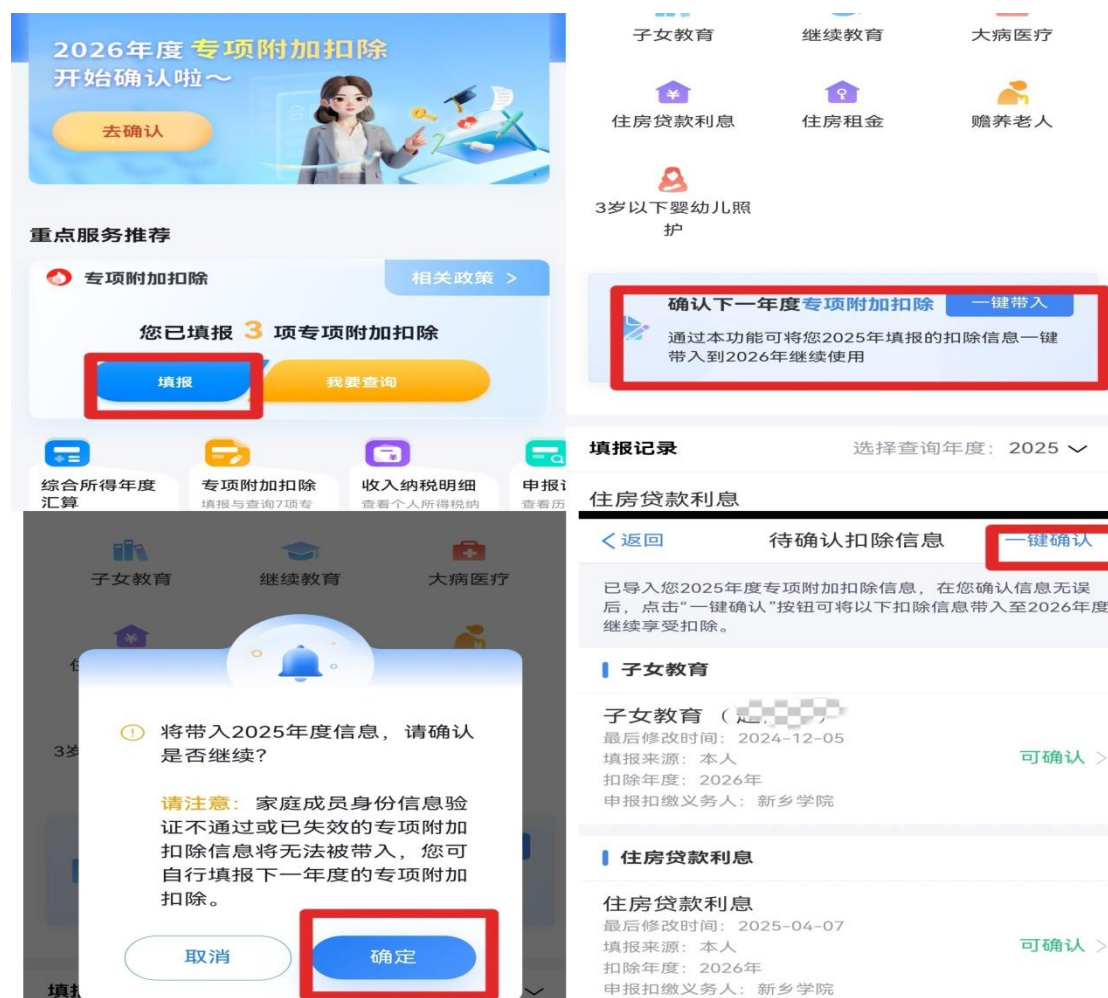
2026年度 专项附加扣除
开始确认啦～

去确认

重点服务推荐

专项附加扣除

相关政策 >

您已填报 3 项专项附加扣除

填报

我要查询

综合所得年度汇算

专项附加扣除
填报与查询7项专

收入纳税明细
查看个人所得税纳

申报
查看历

子女教育

继续教育

大病医疗

住房贷款利息

住房租金

赡养老人

3岁以下婴幼儿照护

确认下一年度专项附加扣除

一键带入

通过本功能可将您2025年填报的扣除信息一键带入到2026年继续使用

填报记录

选择查询年度：2025

住房贷款利息

子女教育

继续教育

大病医疗

3岁

将带入2025年度信息，请确认是否继续?

请注意：家庭成员身份信息验证不通过或已失效的专项附加扣除信息将无法被带入，您可自行填报下一年度的专项附加扣除。

取消

确定

填

< 返回

待确认扣除信息

一键确认

已导入您2025年度专项附加扣除信息，在您确认信息无误后，点击"一键确认"按钮可将以下扣除信息带入至2026年度继续享受扣除。

子女教育

子女教育（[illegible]）
最后修改时间：2024-12-05
填报来源：本人
扣除年度：2026年
申报扣缴义务人：新乡学院

可确认 >

住房贷款利息

住房贷款利息
最后修改时间：2025-04-07
填报来源：本人
扣除年度：2026年
申报扣缴义务人：新乡学院

可确认 >